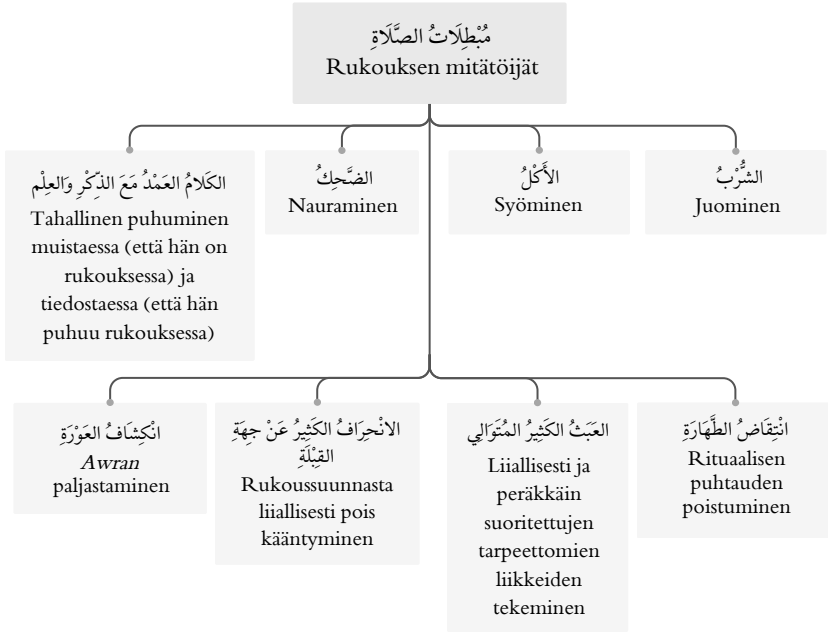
مُبْطِلَاتُ الصَّلَاةِ
Rukouksen mitätöijät

الكَلامُ العَمْدُ مَعَ الذِّكْرِ وَالعِلْمِ
Tahallinen puhuminen muistaessa (että hän on rukouksessa) ja tiedostaessa (että hän puhuu rukouksessa)

الضَّحِكُ
Nauraminen

الأَكْلُ
Syöminen

الشُّرْبُ
Juominen

انْكِشَافُ العَوْرَةِ
*Awran* paljastaminen

الانْحِرَافُ الكَثِيرُ عَنْ جِهَةِ القِبْلَةِ
Rukoussuunnasta liiallisesti pois kääntyminen

العَبَثُ الكَثِيرُ المُتَوَالِي
Liiallisesti ja peräkkäin suoritettujen tarpeettomien liikkeiden tekeminen

انْتِقَاضُ الطَّهَارَةِ
Rituaalisen puhtauden poistuminen